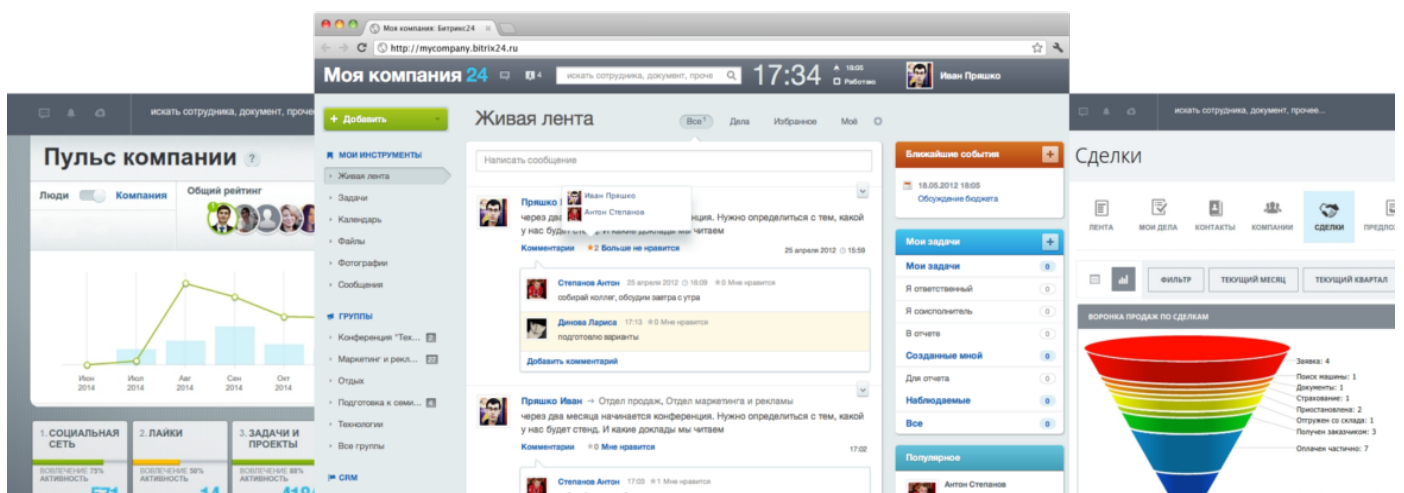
искать сотрудника, документ, прочее

Пульс компании ?

Люди Компания

Общий рейтинг

Июн 2014
Июл 2014
Авг 2014
Сен 2014
Окт 2014

1. СОЦИАЛЬНАЯ СЕТЬ
ВОВЛЕЧЕНИЕ 75%
АКТИВНОСТЬ

2. ЛАЙКИ
ВОВЛЕЧЕНИЕ 50%
АКТИВНОСТЬ

3. ЗАДАЧИ И ПРОЕКТЫ
ВОВЛЕЧЕНИЕ 88%
АКТИВНОСТЬ

Моя компания: Битрикс24

http://mycompany.bitrix24.ru

Моя компания 24

4

искать сотрудника, документ, проче

17:34

18:05
Работаю

Иван Пряшко

+ Добавить

МОИ ИНСТРУМЕНТЫ
Живая лента
Задачи
Календарь
Файлы
Фотографии
Сообщения

ГРУППЫ
Конференция "Тек...
Маркетинг и рекл...
Отдых
Подготовка к семи...
Технологии
Все группы

CRM

Живая лента

Все
Дела
Избранное
Моё

Написать сообщение

Пряшко
Иван Пряшко
Антон Степанов
через два ... я конференция. Нужно определиться с тем, какой у нас будет стенд. И какие доклады мы читаем

Комментарии
2 Больше не нравится
25 апреля 2012 15:59

Степанов Антон 25 апреля 2012 18:09 0 Мне нравится
собирай коллег, обсудим завтра с утра

Динова Лариса 17:13 0 Мне нравится
подготовлю варианты

Добавить комментарий

Пряшко Иван → Отдел продаж, Отдел маркетинга и рекламы
через два месяца начинается конференция. Нужно определиться с тем, какой у нас будет стенд. И какие доклады мы читаем

Комментарии
0 Мне нравится
17:02

Степанов Антон 17:03 0 Мне нравится

Ближайшие события
18.05.2012 18:05
Обсуждение бюджета

Мои задачи
Мои задачи 0
Я ответственный 0
Я соисполнитель 0
В отчете 0
Созданные мной 0
Для отчета 0
Наблюдаемые 0
Все 0

Популярное
Антон Степанов

искать сотрудника, документ, прочее...

Сделки

ЛЕНТА
МОИ ДЕЛА
КОНТАКТЫ
КОМПАНИИ
СДЕЛКИ
ПРЕДЛО

ФИЛЬТР
ТЕКУЩИЙ МЕСЯЦ
ТЕКУЩИЙ КВАРТАЛ

ВОРОНКА ПРОДАЖ ПО СДЕЛКАМ

Заявка: 4
Поиск машины: 1
Документы: 1
Страхование: 1
Приостановлена: 2
Отгружен со склада: 1
Получен заказчиком: 3
Оплачен частично: 7